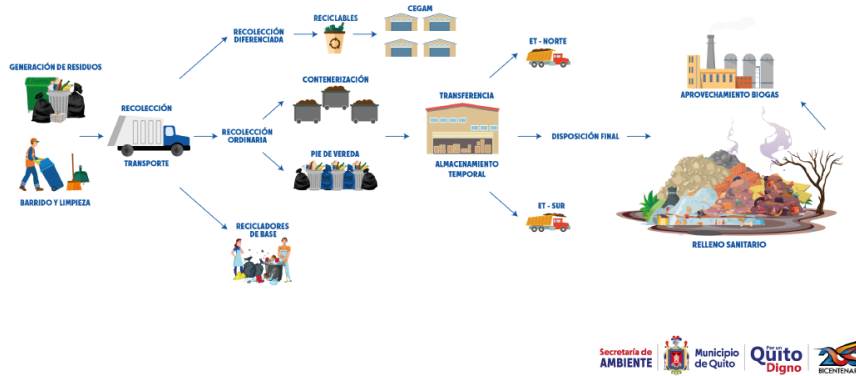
GENERACIÓN DE RESIDUOS

BARRIDO Y LIMPIEZA

RECOLECCIÓN

TRANSPORTE

RECOLECCIÓN DIFERENCIADA

RECICLABLES

CEGAM

RECOLECCIÓN ORDINARIA

CONTENERIZACIÓN

PIE DE VEREDA

RECICLADORES DE BASE

TRANSFERENCIA

ALMACENAMIENTO TEMPORAL

ET - NORTE

ET - SUR

DISPOSICIÓN FINAL

APROVECHAMIENTO BIOGAS

RELLENO SANITARIO

Secretaría de AMBIENTE

Municipio de Quito

Por un Quito Digno

BICENTENAR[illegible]